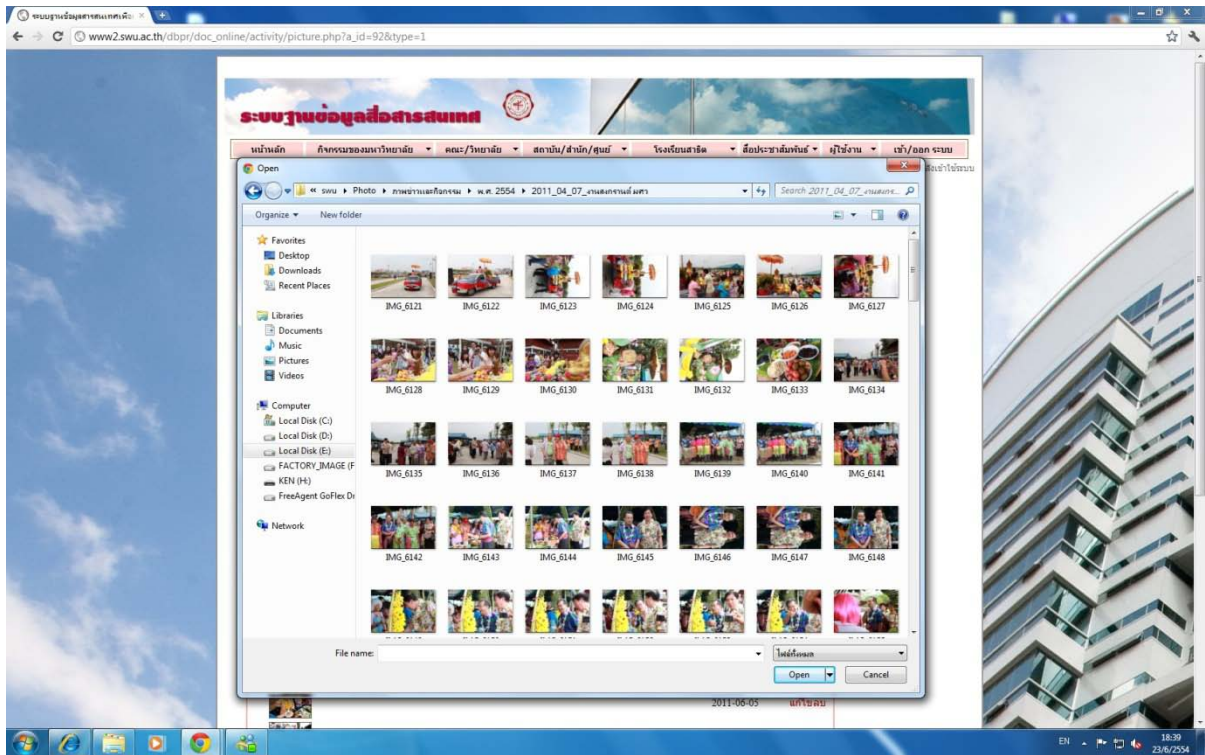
ระบบฐานข้อมูลสารสนเทศเพื่อ ×

www2.swu.ac.th/dbpr/doc_online/activity/picture.php?a_id=92&type=1

ระบบฐานข้อมูลสื่อสารสนเทศ

หน้าหลัก | กิจกรรมของมหาวิทยาลัย ▾ | คณะ/วิทยาลัย ▾ | สถาบัน/สำนัก/ศูนย์ ▾ | โรงเรียนสาธิต | ▾ สื่อประชาสัมพันธ์ ▾ | ผู้ใช้งาน ▾ | เข้า/ออก ระบบ

Open

« swu ▸ Photo ▸ ภาพข่าวและกิจกรรม ▸ พ.ศ. 2554 ▸ 2011_04_07_งานสงกรานต์ มศว

Search 2011_04_07_งานสงกร...

Organize ▾ New folder

Favorites
Desktop
Downloads
Recent Places

Libraries
Documents
Music
Pictures
Videos

Computer
Local Disk (C:)
Local Disk (D:)
Local Disk (E:)
FACTORY_IMAGE (F
KEN (H:)
FreeAgent GoFlex Dr

Network

IMG_6121 IMG_6122 IMG_6123 IMG_6124 IMG_6125 IMG_6126 IMG_6127
IMG_6128 IMG_6129 IMG_6130 IMG_6131 IMG_6132 IMG_6133 IMG_6134
IMG_6135 IMG_6136 IMG_6137 IMG_6138 IMG_6139 IMG_6140 IMG_6141
IMG_6142 IMG_6143 IMG_6144 IMG_6145 IMG_6146 IMG_6147 IMG_6148

File name:

ไฟล์ทั้งหมด

Open Cancel

2011-06-05 แก้ไขลบ

EN 18:39 23/6/2554